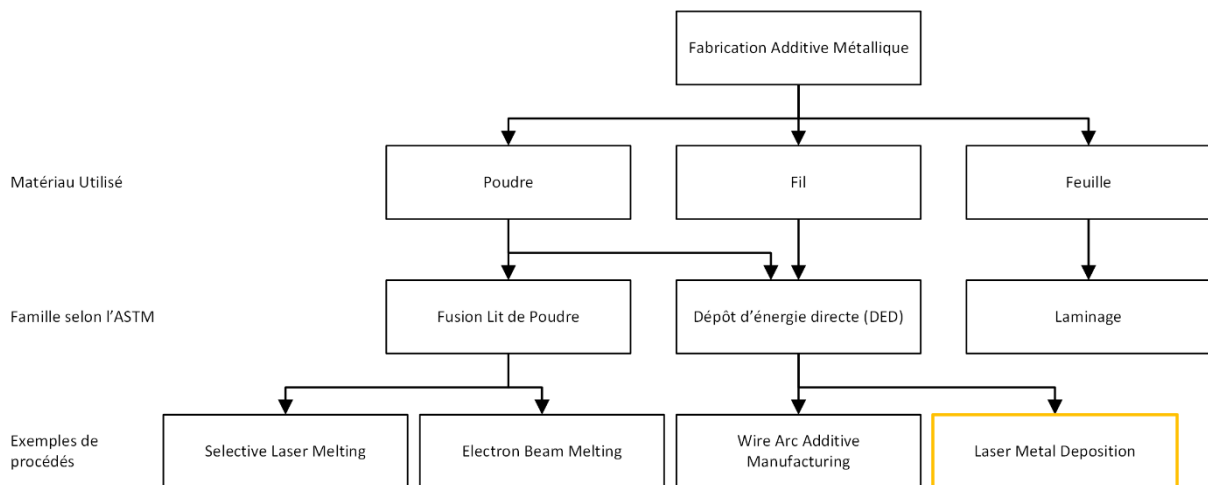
Fabrication Additive Métallique

Matériau Utilisé

Poudre

Fil

Feuille

Famille selon l'ASTM

Fusion Lit de Poudre

Dépôt d'énergie directe (DED)

Laminage

Exemples de procédés

Selective Laser Melting

Electron Beam Melting

Wire Arc Additive Manufacturing

Laser Metal Deposition